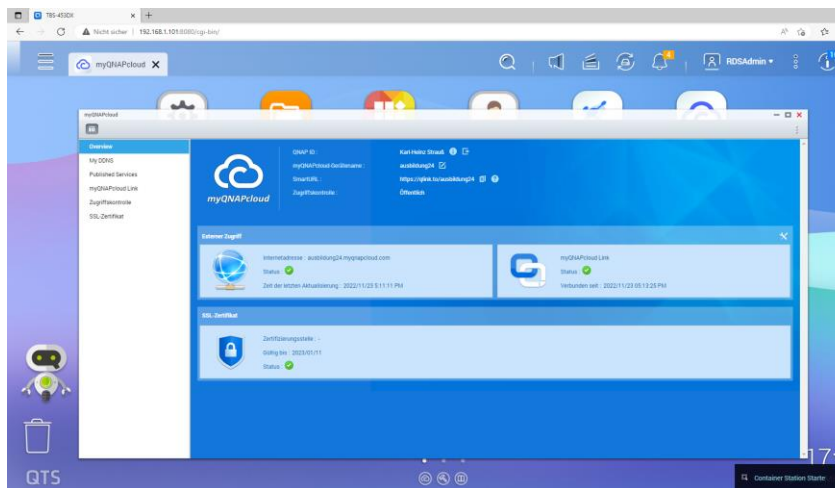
TBS-453DX
Nicht sicher | 192.168.1.101:8080/cgi-bin/

myQNAPcloud
RDSAdmin

myQNAPcloud

Overview
My DDNS
Published Services
myQNAPcloud Link
Zugriffskontrolle
SSL-Zertifikat

myQNAPcloud
QNAP ID : Karl-Heinz Straub
myQNAPcloud-Gerätename : ausbildung24
SmartURL : https://qlink.to/ausbildung24
Zugriffskontrolle : Öffentlich

Externer Zugriff
Internetadresse : ausbildung24.myqnapcloud.com
Status :
Zeit der letzten Aktualisierung : 2022/11/23 5:11:11 PM
myQNAPcloud Link
Status :
Verbunden seit : 2022/11/23 05:13:25 PM

SSL-Zertifikat
Zertifizierungsstelle : -
Gültig bis : 2023/01/11
Status :

QTS
Container Station Starte